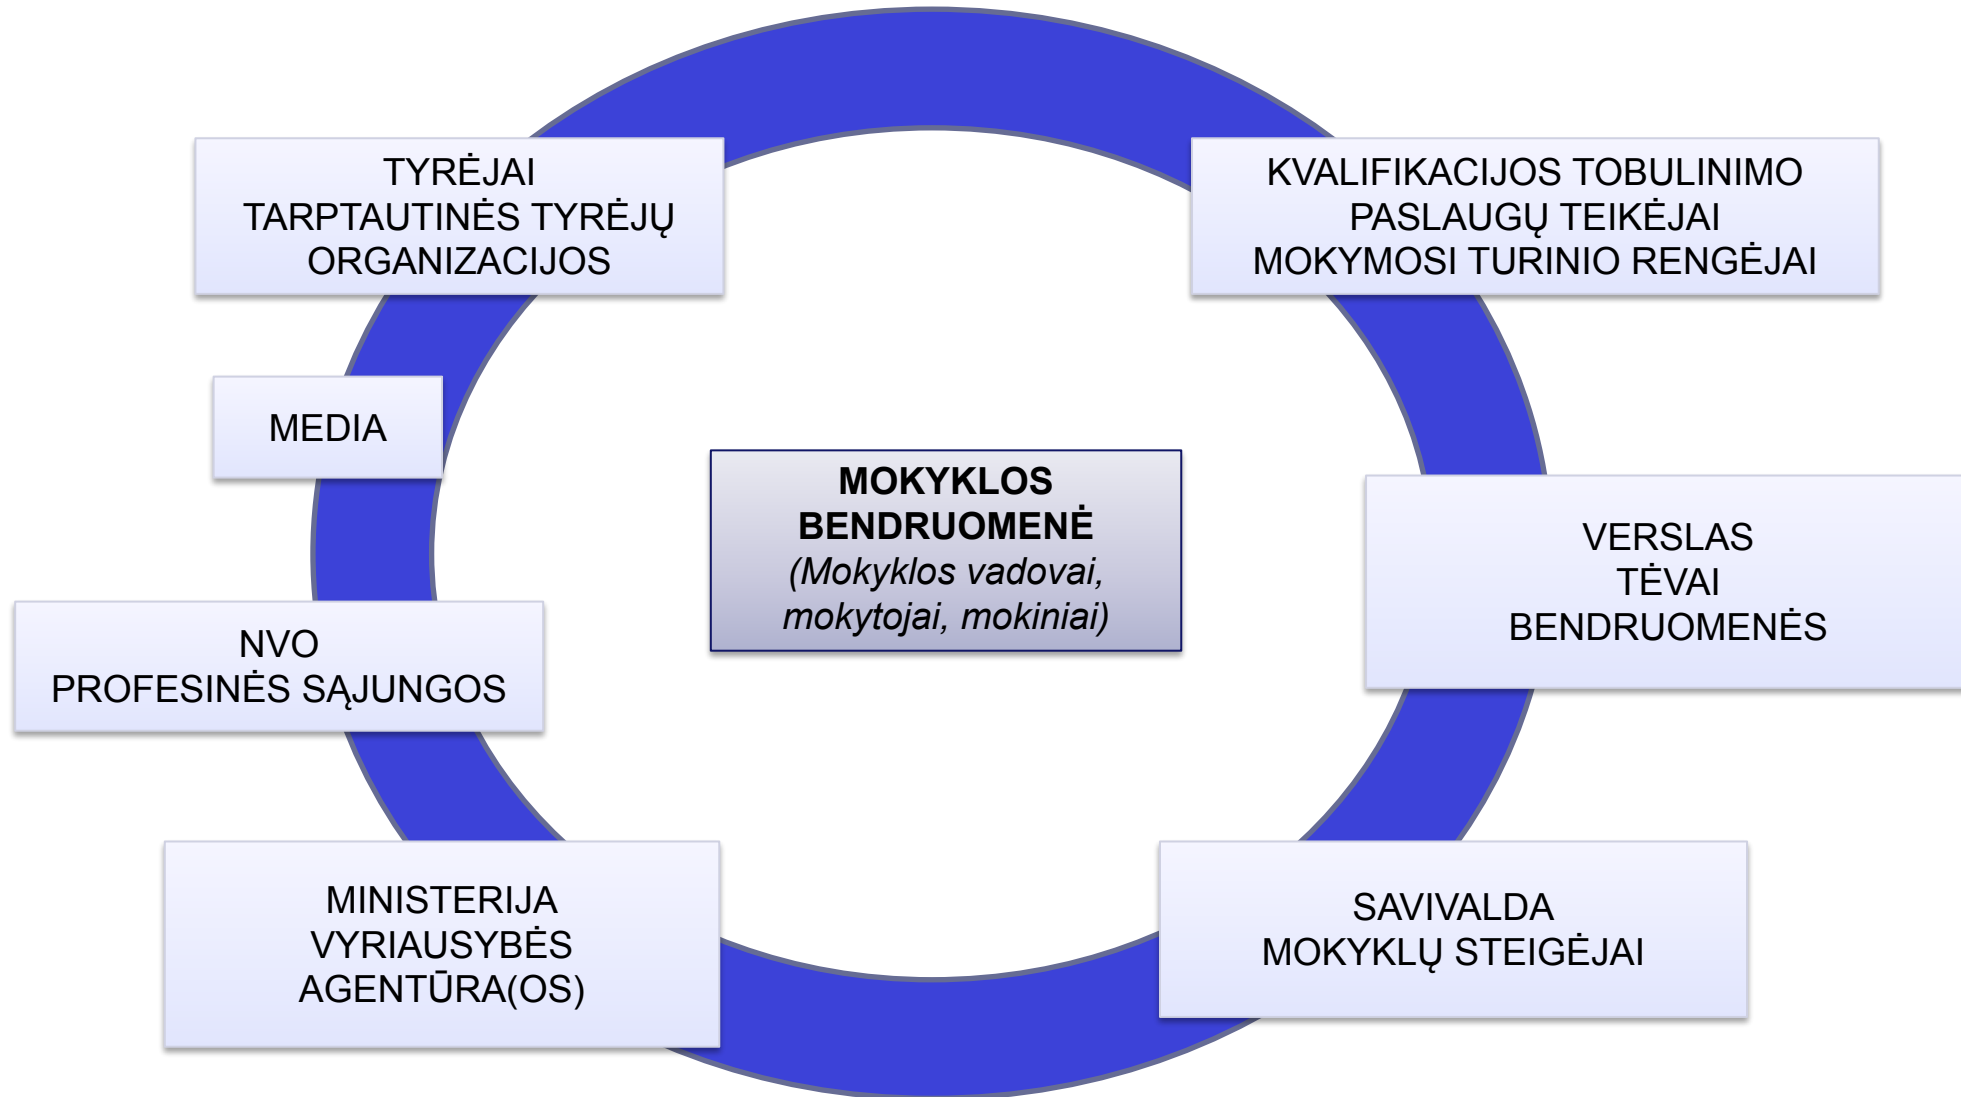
TYRĖJAI
TARPTAUTINĖS TYRĖJŲ
ORGANIZACIJOS

KVALIFIKACIJOS TOBULINIMO
PASLAUGŲ TEIKĖJAI
MOKYMOSI TURINIO RENGĖJAI

MEDIA

**MOKYKLOS BENDRUOMENĖ**
*(Mokyklos vadovai, mokytojai, mokiniai)*

VERSLAS
TĖVAI
BENDRUOMENĖS

NVO
PROFESINĖS SĄJUNGOS

MINISTERIJA
VYRIAUSYBĖS
AGENTŪRA(OS)

SAVIVALDA
MOKYKLŲ STEIGĖJAI